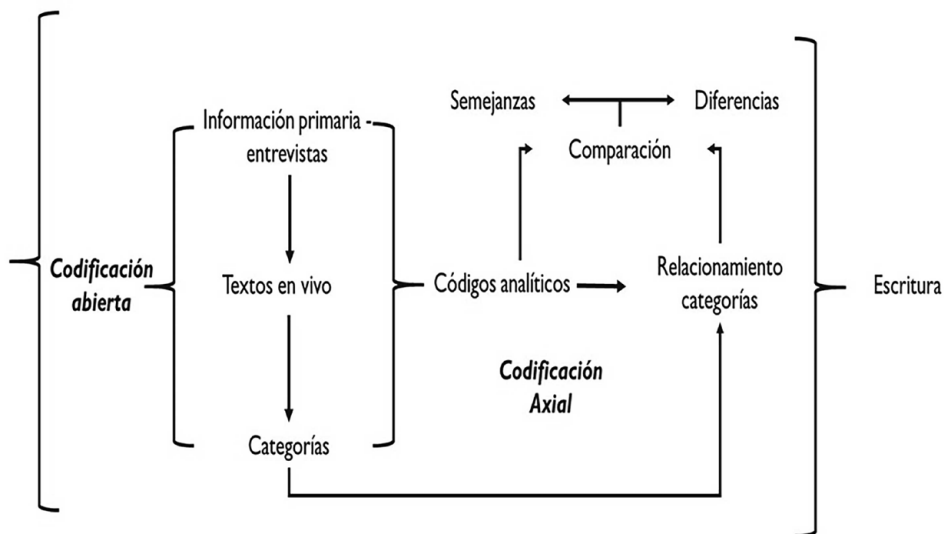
Semejanzas

Diferencias

Información primaria - entrevistas

Comparación

Codificación abierta

Textos en vivo

Códigos analíticos

Relacionamiento categorías

Escritura

Codificación Axial

Categorías